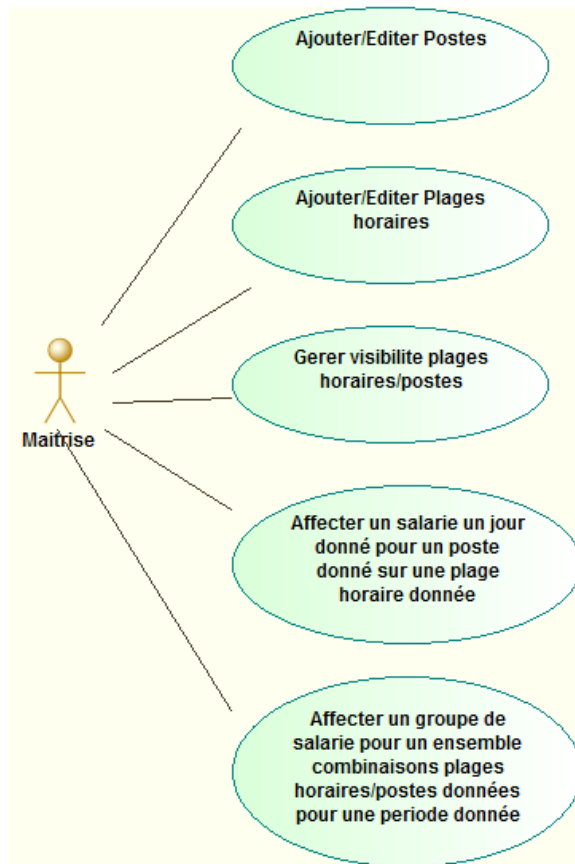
Ajouter/Editer Postes

Ajouter/Editer Plages horaires

Gerer visibilite plages horaires/postes

Maitrise

Affecter un salarie un jour donné pour un poste donné sur une plage horaire donnée

Affecter un groupe de salarie pour un ensemble combinaisons plages horaires/postes données pour une periode donnée